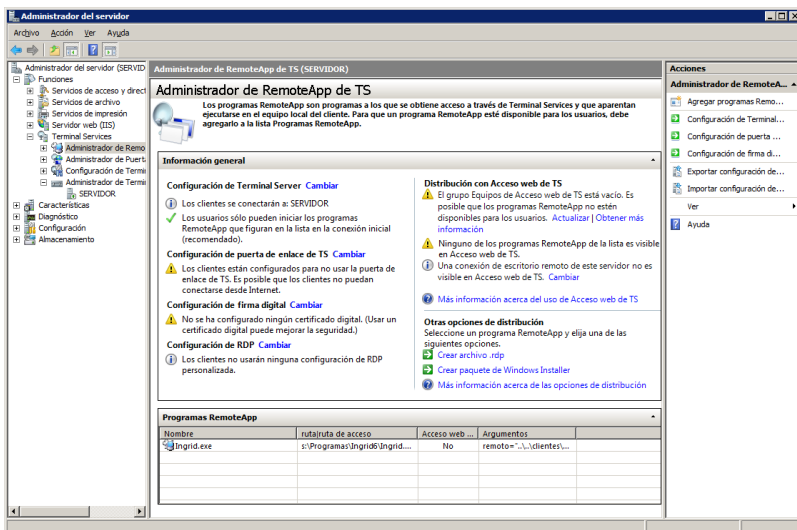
Administrador del servidor

Archivo Acción Ver Ayuda

Administrador del servidor (SERVID
Funciones
Servicios de acceso y direct
Servicios de archivo
Servicios de impresión
Servidor web (IIS)
Terminal Services
Administrador de Remo
Administrador de Puerta
Configuración de Termi
Administrador de Termi
SERVIDOR
Características
Diagnóstico
Configuración
Almacenamiento

Administrador de RemoteApp de TS (SERVIDOR)

Administrador de RemoteApp de TS

Los programas RemoteApp son programas a los que se obtiene acceso a través de Terminal Services y que aparentan ejecutarse en el equipo local del cliente. Para que un programa RemoteApp esté disponible para los usuarios, debe agregarlo a la lista Programas RemoteApp.

Información general

Configuración de Terminal Server Cambiar
Los clientes se conectarán a: SERVIDOR
Los usuarios sólo pueden iniciar los programas RemoteApp que figuran en la lista en la conexión inicial (recomendado).

Configuración de puerta de enlace de TS Cambiar
Los clientes están configurados para no usar la puerta de enlace de TS. Es posible que los clientes no puedan conectarse desde Internet.

Configuración de firma digital Cambiar
No se ha configurado ningún certificado digital. (Usar un certificado digital puede mejorar la seguridad.)

Configuración de RDP Cambiar
Los clientes no usarán ninguna configuración de RDP personalizada.

Distribución con Acceso web de TS
El grupo Equipos de Acceso web de TS está vacío. Es posible que los programas RemoteApp no estén disponibles para los usuarios. Actualizar | Obtener más información
Ninguno de los programas RemoteApp de la lista es visible en Acceso web de TS.
Una conexión de escritorio remoto de este servidor no es visible en Acceso web de TS. Cambiar
Más información acerca del uso de Acceso web de TS

Otras opciones de distribución
Seleccione un programa RemoteApp y elija una de las siguientes opciones.
Crear archivo .rdp
Crear paquete de Windows Installer
Más información acerca de las opciones de distribución

Programas RemoteApp

| Nombre | ruta|ruta de acceso | Acceso web ... | Argumentos |
|---|---|---|---|
| Ingrid.exe | s:\Programas\Ingrid6\Ingrid.... | No | remoto="..\..\clientes\... |

Acciones
Administrador de RemoteA...
Agregar programas Remo...
Configuración de Terminal...
Configuración de puerta ...
Configuración de firma di...
Exportar configuración de...
Importar configuración de...
Ver
Ayuda